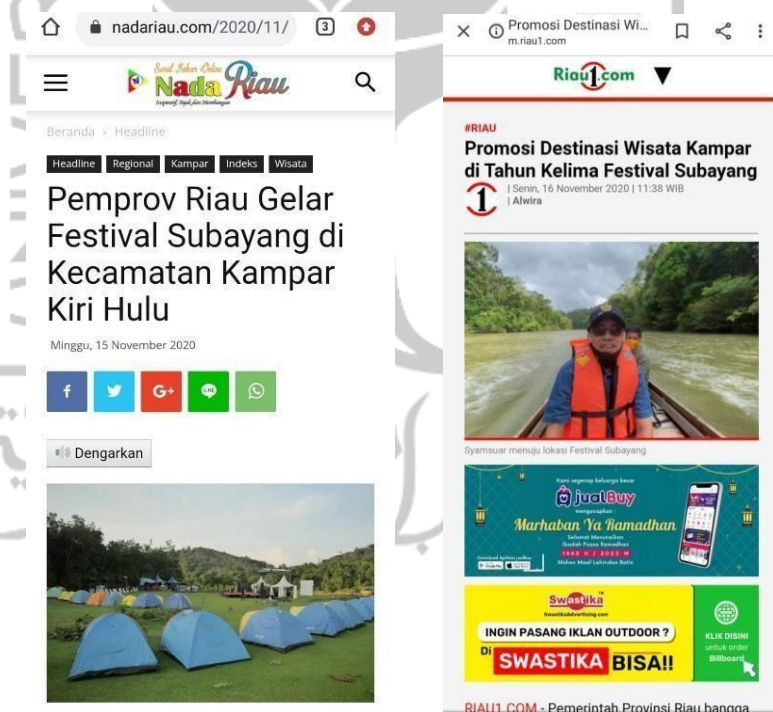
nadariau.com/2020/11/

3

Surat Kabar Online
Nada Riau
Inspiratif, Bijak dan Membangun

Beranda › Headline

Headline Regional Kampar Indeks Wisata

Pemprov Riau Gelar Festival Subayang di Kecamatan Kampar Kiri Hulu

Minggu, 15 November 2020

G+

Dengarkan

Promosi Destinasi Wi...
m.riau1.com

Riau1.com

#RIAU

Promosi Destinasi Wisata Kampar di Tahun Kelima Festival Subayang

| Senin, 16 November 2020 | 11:38 WIB
| Alwira

Syamsuar menuju lokasi Festival Subayang

Kami segenap keluarga besar
jualBuy
mengucapkan
Marhaban Ya Ramadhan
Selamat Menunaikan Ibadah Puasa Ramadhan
1445 H / 2023 M
Mohon Maaf Lahir dan Batin

Swastika
SwastikaAdvertising.com
INGIN PASANG IKLAN OUTDOOR ?
Di SWASTIKA BISA!!
KLIK DISINI untuk order Billboard

RIAU1.COM - Pemerintah Provinsi Riau bangga